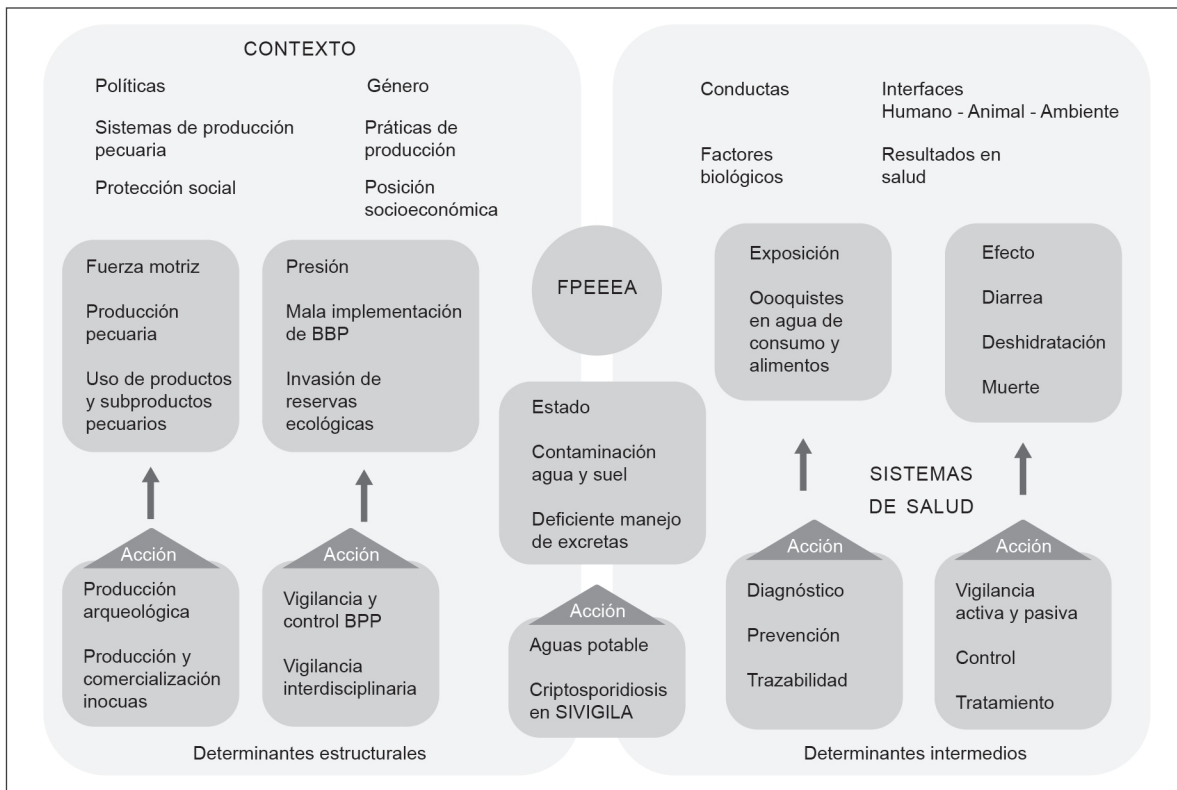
CONTEXTO

Políticas

Género

Sistemas de producción pecuaria

Práticas de producción

Protección social

Posición socioeconómica

Fuerza motriz

Producción pecuaria

Uso de productos y subproductos pecuarios

Presión

Mala implementación de BBP

Invasión de reservas ecológicas

Acción

Producción arqueológica

Producción y comercialización inocuas

Acción

Vigilancia y control BPP

Vigilancia interdisciplinaria

Determinantes estructurales

FPEEEA

Estado

Contaminación agua y suel

Deficiente manejo de excretas

Acción

Aguas potable

Criptosporidiosis en SIVIGILA

Conductas

Interfaces Humano - Animal - Ambiente

Factores biológicos

Resultados en salud

Exposición

Oooquistes en agua de consumo y alimentos

Efecto

Diarrea

Deshidratación

Muerte

SISTEMAS DE SALUD

Acción

Diagnóstico

Prevención

Trazabilidad

Acción

Vigilancia activa y pasiva

Control

Tratamiento

Determinantes intermedios